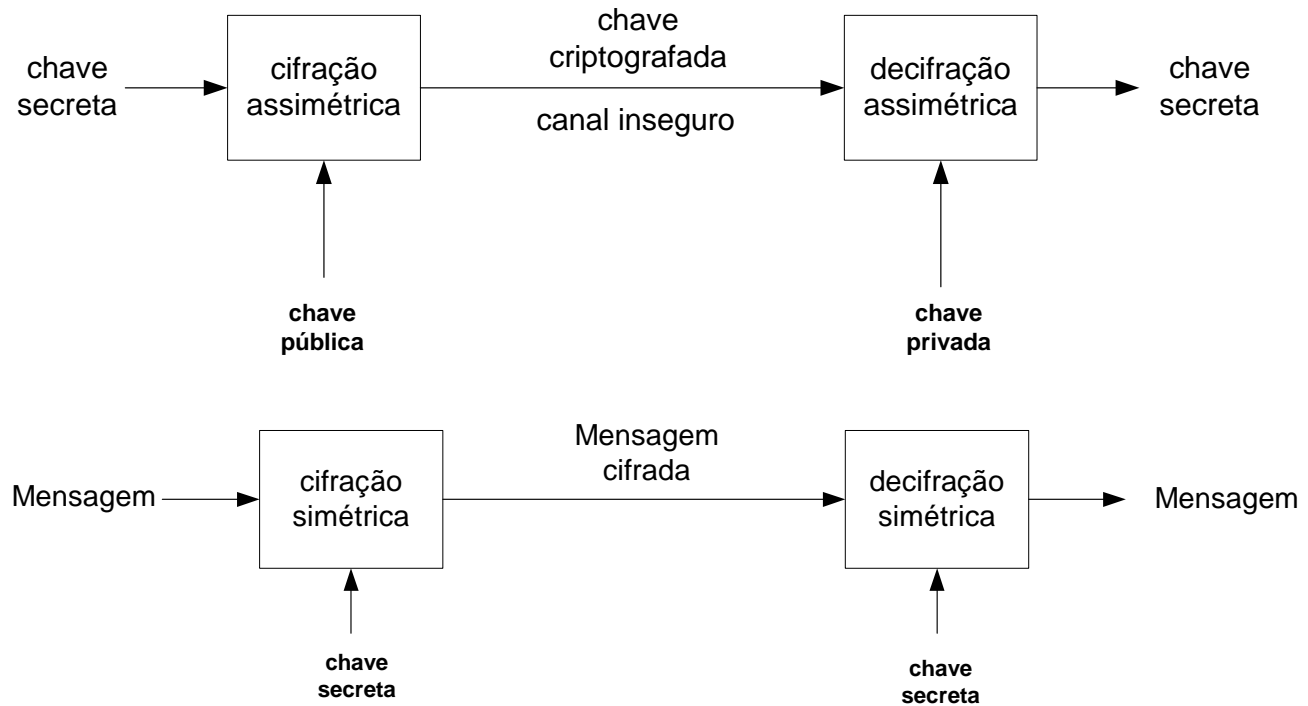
chave secreta

cifração assimétrica

chave criptografada

canal inseguro

decifração assimétrica

chave secreta

chave pública

chave privada

Mensagem

cifração simétrica

Mensagem cifrada

decifração simétrica

Mensagem

chave secreta

chave secreta